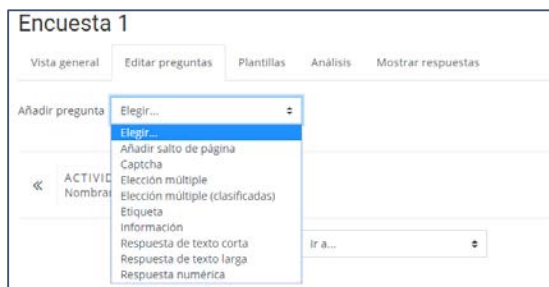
Encuesta 1

Vista general | Editar preguntas | Plantillas | Análisis | Mostrar respuestas

Añadir pregunta Elegir... ⇕

Elegir...
Añadir salto de página
Captcha
Elección múltiple
Elección múltiple (clasificadas)
Etiqueta
Información
Respuesta de texto corta
Respuesta de texto larga
Respuesta numérica

« ACTIVID
Nombra

Ir a... ⇕